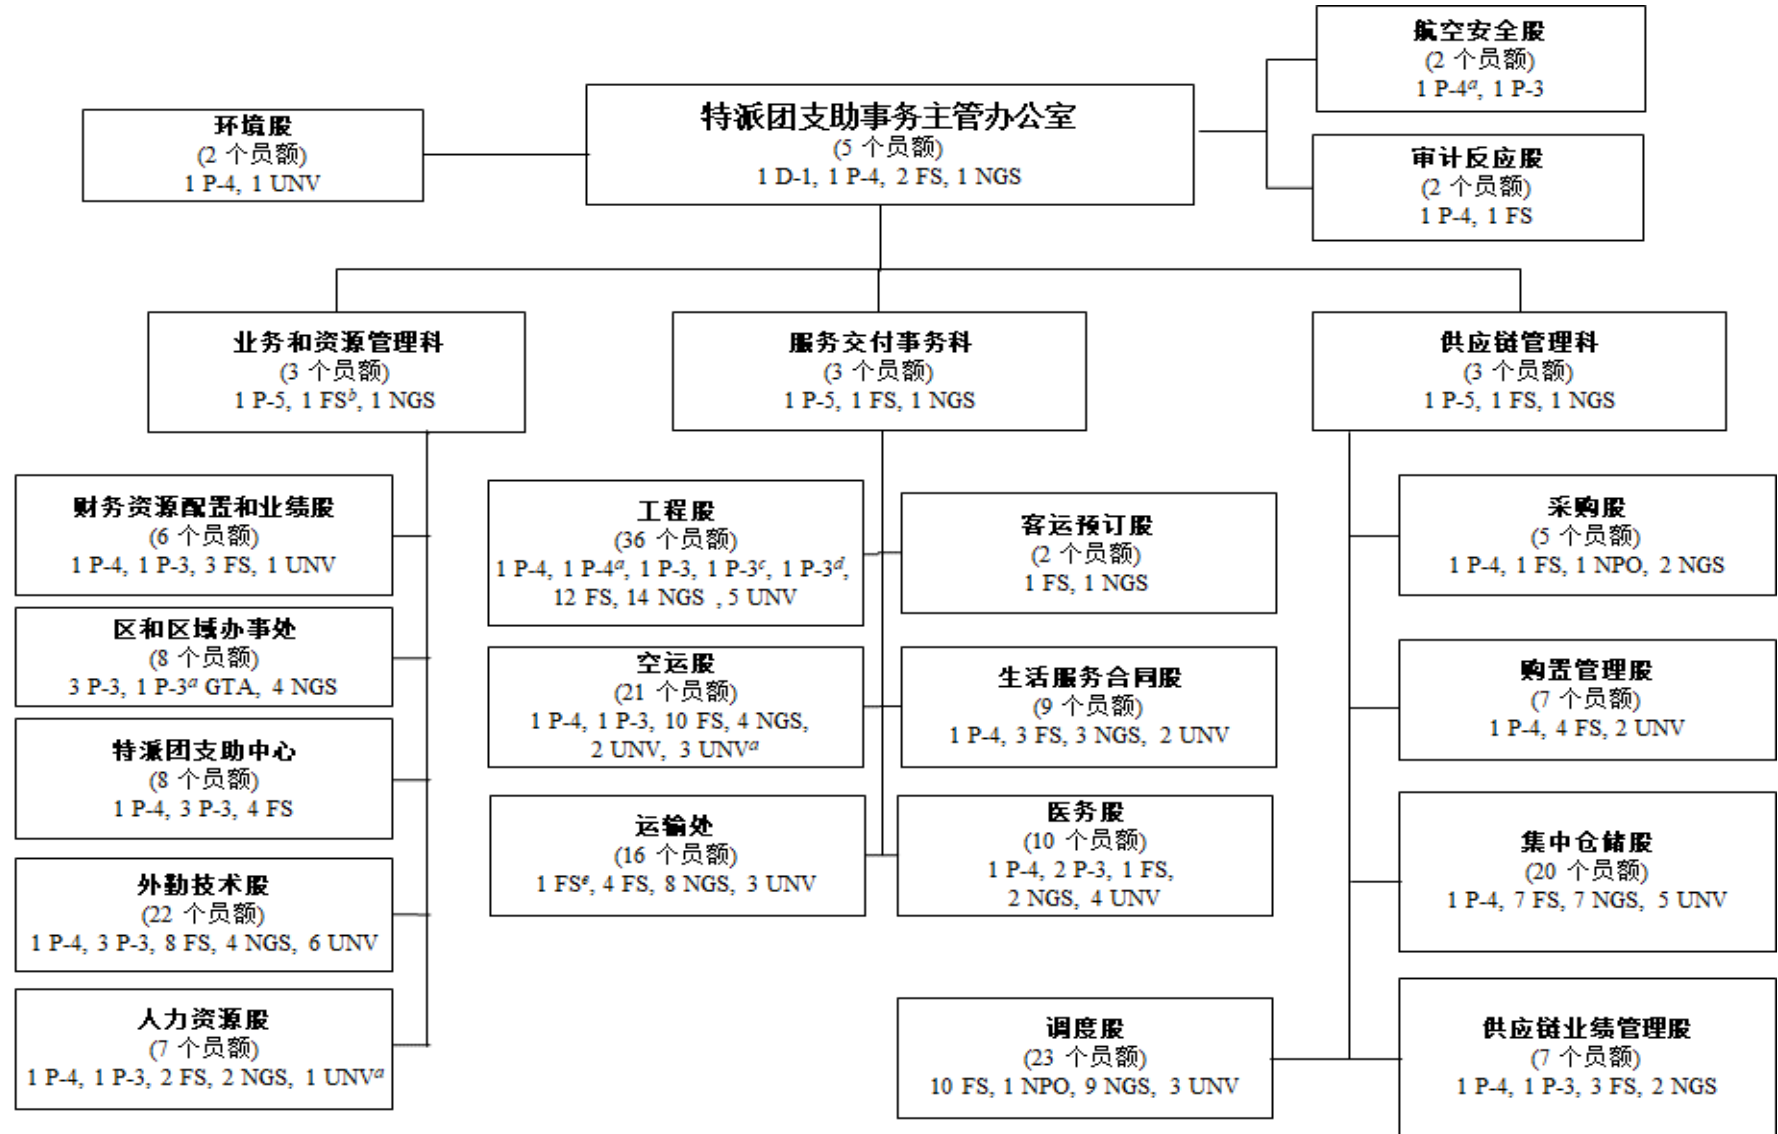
航空安全股
(2 个员额)
1 P-4$^a$, 1 P-3

环境股
(2 个员额)
1 P-4, 1 UNV

特派团支助事务主管办公室
(5 个员额)
1 D-1, 1 P-4, 2 FS, 1 NGS

审计反应股
(2 个员额)
1 P-4, 1 FS

业务和资源管理科
(3 个员额)
1 P-5, 1 FS$^b$, 1 NGS

服务交付事务科
(3 个员额)
1 P-5, 1 FS, 1 NGS

供应链管理科
(3 个员额)
1 P-5, 1 FS, 1 NGS

财务资源配置和业绩股
(6 个员额)
1 P-4, 1 P-3, 3 FS, 1 UNV

区和区域办事处
(8 个员额)
3 P-3, 1 P-3$^a$ GTA, 4 NGS

特派团支助中心
(8 个员额)
1 P-4, 3 P-3, 4 FS

外勤技术股
(22 个员额)
1 P-4, 3 P-3, 8 FS, 4 NGS, 6 UNV

人力资源股
(7 个员额)
1 P-4, 1 P-3, 2 FS, 2 NGS, 1 UNV$^a$

工程股
(36 个员额)
1 P-4, 1 P-4$^a$, 1 P-3, 1 P-3$^c$, 1 P-3$^d$, 12 FS, 14 NGS , 5 UNV

客运预订股
(2 个员额)
1 FS, 1 NGS

空运股
(21 个员额)
1 P-4, 1 P-3, 10 FS, 4 NGS, 2 UNV, 3 UNV$^a$

生活服务合同股
(9 个员额)
1 P-4, 3 FS, 3 NGS, 2 UNV

运输处
(16 个员额)
1 FS$^e$, 4 FS, 8 NGS, 3 UNV

医务股
(10 个员额)
1 P-4, 2 P-3, 1 FS, 2 NGS, 4 UNV

调度股
(23 个员额)
10 FS, 1 NPO, 9 NGS, 3 UNV

采购股
(5 个员额)
1 P-4, 1 FS, 1 NPO, 2 NGS

购置管理股
(7 个员额)
1 P-4, 4 FS, 2 UNV

集中仓储股
(20 个员额)
1 P-4, 7 FS, 7 NGS, 5 UNV

供应链业绩管理股
(7 个员额)
1 P-4, 1 P-3, 3 FS, 2 NGS